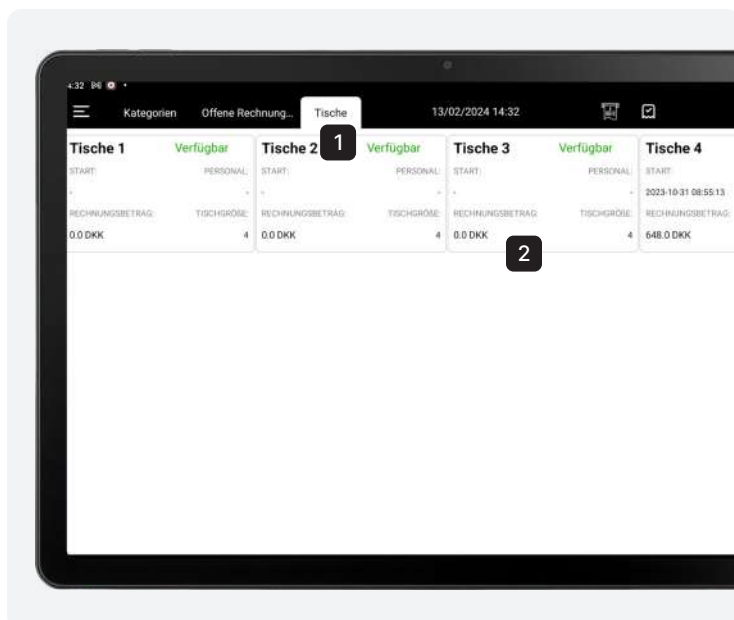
4:32

Kategorien Offene Rechnung... Tische 13/02/2024 14:32

1

Tische 1 Verfügbar
START: PERSONAL:
- -
RECHNUNGSBETRAG: TISCHGRÖSE:
0.0 DKK 4

Tische 2 Verfügbar
START: PERSONAL:
- -
RECHNUNGSBETRAG: TISCHGRÖSE:
0.0 DKK 4

Tische 3 Verfügbar
START: PERSONAL:
- -
RECHNUNGSBETRAG: TISCHGRÖSE:
0.0 DKK 4

2

Tische 4
START:
2023-10-31 08:55:13
RECHNUNGSBETRAG:
648.0 DKK